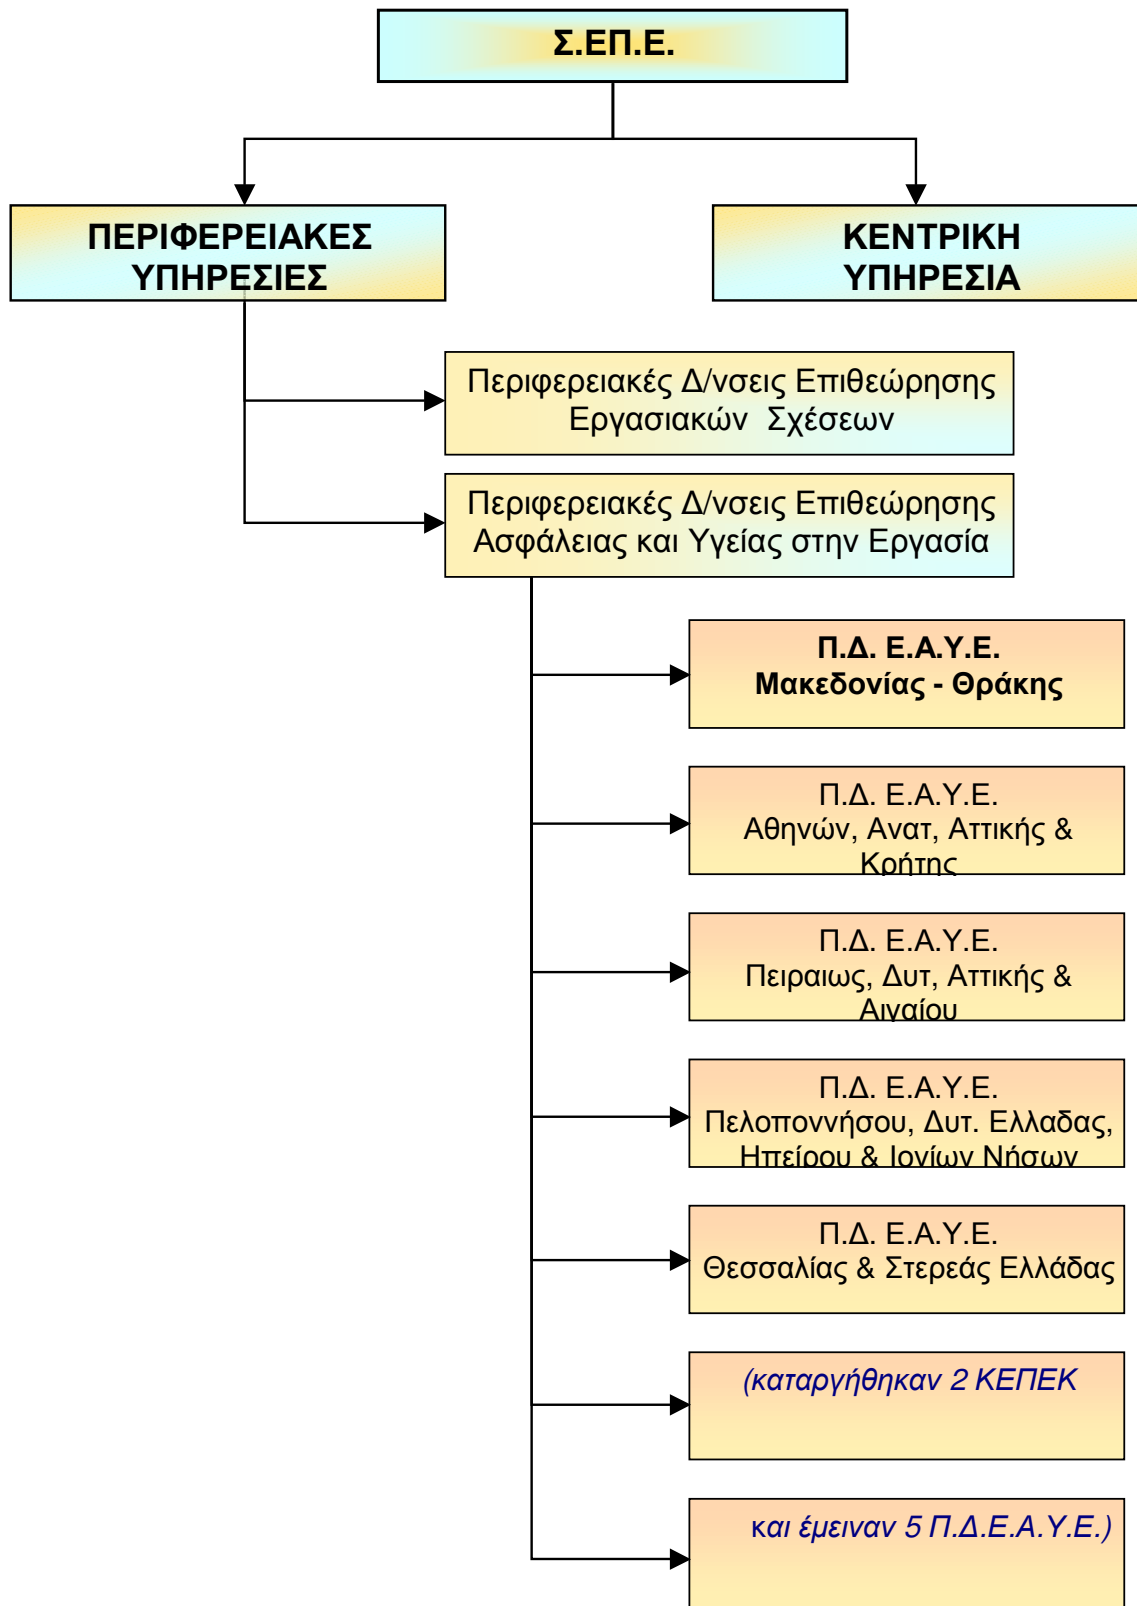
Σ.ΕΠ.Ε.

ΠΕΡΙΦΕΡΕΙΑΚΕΣ ΥΠΗΡΕΣΙΕΣ

ΚΕΝΤΡΙΚΗ ΥΠΗΡΕΣΙΑ

Περιφερειακές Δ/νσεις Επιθεώρησης Εργασιακών Σχέσεων

Περιφερειακές Δ/νσεις Επιθεώρησης Ασφάλειας και Υγείας στην Εργασία

Π.Δ. Ε.Α.Υ.Ε. Μακεδονίας - Θράκης

Π.Δ. Ε.Α.Υ.Ε. Αθηνών, Ανατ, Αττικής & Κρήτης

Π.Δ. Ε.Α.Υ.Ε. Πειραιως, Δυτ, Αττικής & Αιγαίου

Π.Δ. Ε.Α.Υ.Ε. Πελοποννήσου, Δυτ. Ελλαδας, Ηπείρου & Ιονίων Νήσων

Π.Δ. Ε.Α.Υ.Ε. Θεσσαλίας & Στερεάς Ελλάδας

(καταργήθηκαν 2 ΚΕΠΕΚ

και έμειναν 5 Π.Δ.Ε.Α.Υ.Ε.)